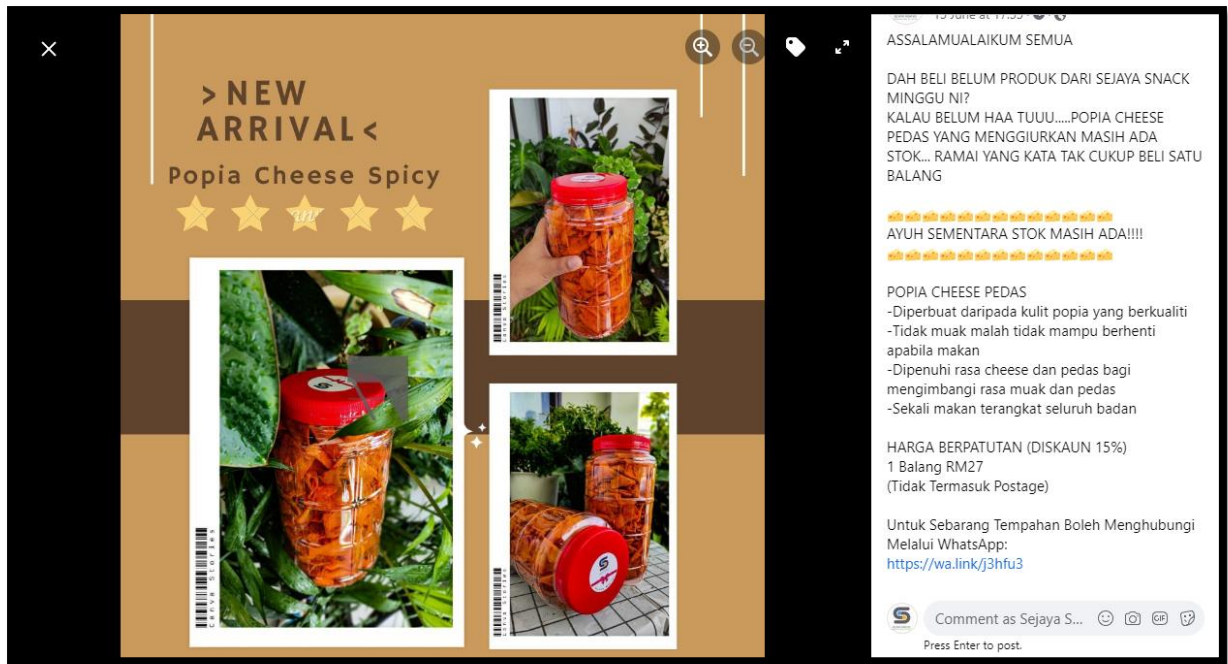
>NEW ARRIVAL<

Popia Cheese Spicy

Canva Stories

Canva Stories

Canva Stories

15 June at 17:35

ASSALAMUALAIKUM SEMUA

DAH BELI BELUM PRODUK DARI SEJAYA SNACK MINGGU NI?
KALAU BELUM HAA TUUU.....POPIA CHEESE PEDAS YANG MENGGIURKAN MASIH ADA STOK... RAMAI YANG KATA TAK CUKUP BELI SATU BALANG

AYUH SEMENTARA STOK MASIH ADA!!!!

POPIA CHEESE PEDAS
-Diperbuat daripada kulit popia yang berkualiti
-Tidak muak malah tidak mampu berhenti apabila makan
-Dipenuhi rasa cheese dan pedas bagi mengimbangi rasa muak dan pedas
-Sekali makan terangkat seluruh badan

HARGA BERPATUTAN (DISKAUN 15%)
1 Balang RM27
(Tidak Termasuk Postage)

Untuk Sebarang Tempahan Boleh Menghubungi Melalui WhatsApp:
https://wa.link/j3hfu3

Comment as Sejaya S...

Press Enter to post.